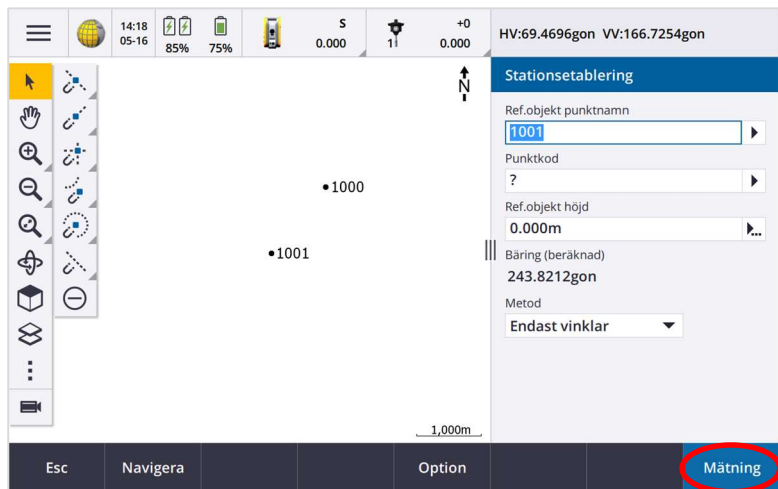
14:18
05-16
85%
75%
S
0.000
1
+0
0.000
HV:69.4696gon VV:166.7254gon

N

•1000

•1001

1,000m

Stationsetablering

Ref.objekt punktnamn
1001

Punktkod
?

Ref.objekt höjd
0.000m

Bäring (beräknad)
243.8212gon

Metod
Endast vinklar

Esc
Navigera
Option
Mätning